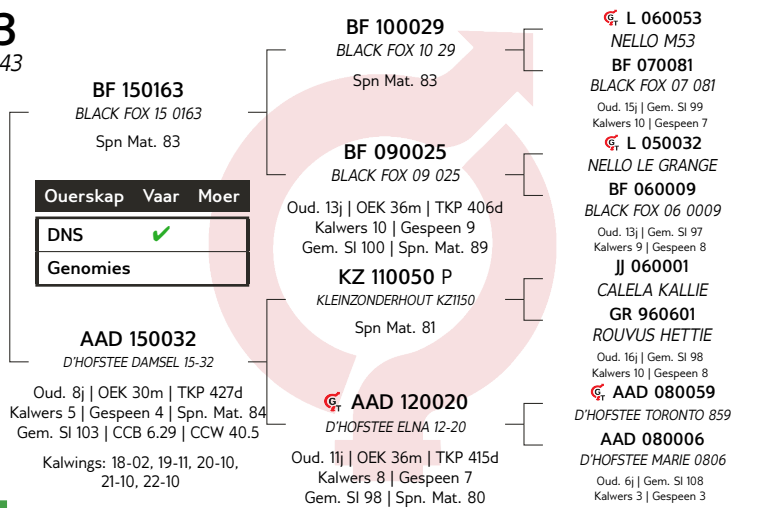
3
43

BF 150163
BLACK FOX 15 0163
Spn Mat. 83

| Ouerskap | Vaar | Moer |
|---|---|---|
| DNS | ✔ | |
| Genomies | | |

AAD 150032
D'HOFSTEE DAMSEL 15-32
Oud. 8j | OEK 30m | TKP 427d
Kalwers 5 | Gespeen 4 | Spn. Mat. 84
Gem. SI 103 | CCB 6.29 | CCW 40.5
Kalwings: 18-02, 19-11, 20-10, 21-10, 22-10

BF 100029
BLACK FOX 10 29
Spn Mat. 83

BF 090025
BLACK FOX 09 025
Oud. 13j | OEK 36m | TKP 406d
Kalwers 10 | Gespeen 9
Gem. SI 100 | Spn. Mat. 89

KZ 110050 P
KLEINZONDERHOUT KZ1150
Spn Mat. 81

AAD 120020
D'HOFSTEE ELNA 12-20
Oud. 11j | OEK 36m | TKP 415d
Kalwers 8 | Gespeen 7
Gem. SI 98 | Spn. Mat. 80

L 060053
NELLO M53
BF 070081
BLACK FOX 07 081
Oud. 15j | Gem. SI 99
Kalwers 10 | Gespeen 7
L 050032
NELLO LE GRANGE
BF 060009
BLACK FOX 06 0009
Oud. 13j | Gem. SI 97
Kalwers 9 | Gespeen 8
JJ 060001
CALELA KALLIE
GR 960601
ROUVUS HETTIE
Oud. 16j | Gem. SI 98
Kalwers 10 | Gespeen 8
AAD 080059
D'HOFSTEE TORONTO 859
AAD 080006
D'HOFSTEE MARIE 0806
Oud. 6j | Gem. SI 108
Kalwers 3 | Gespeen 3